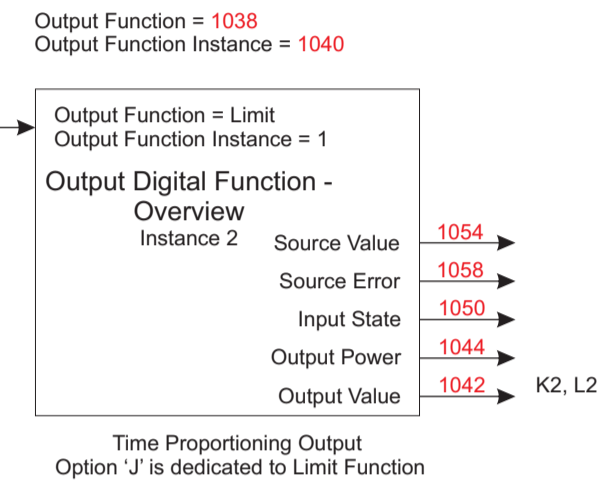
Output Function = 1038
Output Function Instance = 1040

Output Function = Limit
Output Function Instance = 1

Output Digital Function - Overview
Instance 2

Source Value 1054
Source Error 1058
Input State 1050
Output Power 1044
Output Value 1042 K2, L2

Time Proportioning Output
Option ‘J’ is dedicated to Limit Function